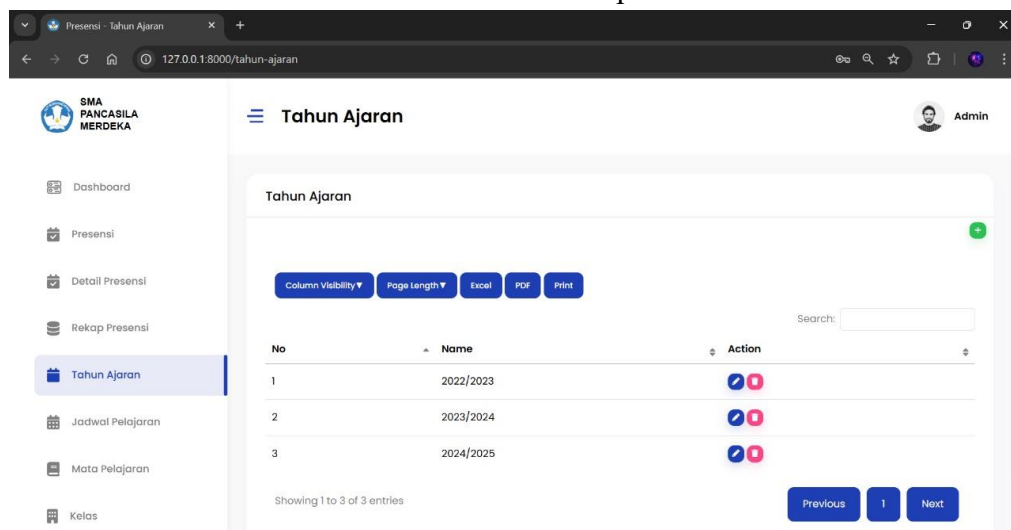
Presensi - Tahun Ajaran

127.0.0.1:8000/tahun-ajaran

SMA PANCASILA MERDEKA

Tahun Ajaran

Admin

Dashboard

Presensi

Detail Presensi

Rekap Presensi

Tahun Ajaran

Jadwal Pelajaran

Mata Pelajaran

Kelas

Tahun Ajaran

Column Visibility ▼ Page Length ▼ Excel PDF Print

Search:

| No | Name | Action |
|---|---|---|
| 1 | 2022/2023 | |
| 2 | 2023/2024 | |
| 3 | 2024/2025 | |

Showing 1 to 3 of 3 entries

Previous 1 Next